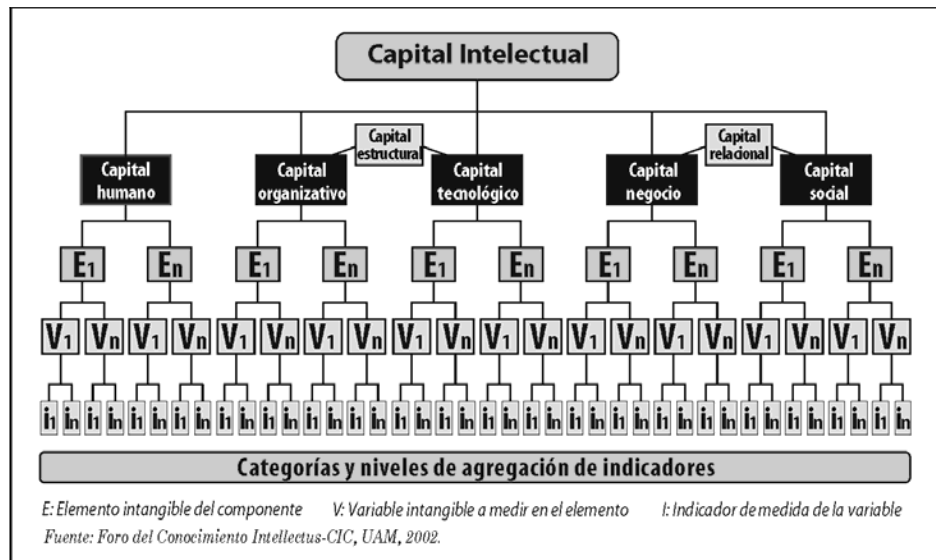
Capital Intelectual

Capital estructural

Capital relacional

Capital humano

Capital organizativo

Capital tecnológico

Capital negocio

Capital social

$E_1$ $E_n$ $E_1$ $E_n$ $E_1$ $E_n$ $E_1$ $E_n$ $E_1$ $E_n$

$V_1$ $V_n$ $V_1$ $V_n$ $V_1$ $V_n$ $V_1$ $V_n$ $V_1$ $V_n$ $V_1$ $V_n$ $V_1$ $V_n$ $V_1$ $V_n$ $V_1$ $V_n$ $V_1$ $V_n$

$I_1$ $I_n$ $I_1$ $I_n$ $I_1$ $I_n$ $I_1$ $I_n$ $I_1$ $I_n$ $I_1$ $I_n$ $I_1$ $I_n$ $I_1$ $I_n$ $I_1$ $I_n$ $I_1$ $I_n$ $I_1$ $I_n$ $I_1$ $I_n$ $I_1$ $I_n$ $I_1$ $I_n$ $I_1$ $I_n$ $I_1$ $I_n$ $I_1$ $I_n$ $I_1$ $I_n$ $I_1$ $I_n$ $I_1$ $I_n$

Categorías y niveles de agregación de indicadores

E: Elemento intangible del componente V: Variable intangible a medir en el elemento I: Indicador de medida de la variable

Fuente: Foro del Conocimiento Intellectus-CIC, UAM, 2002.